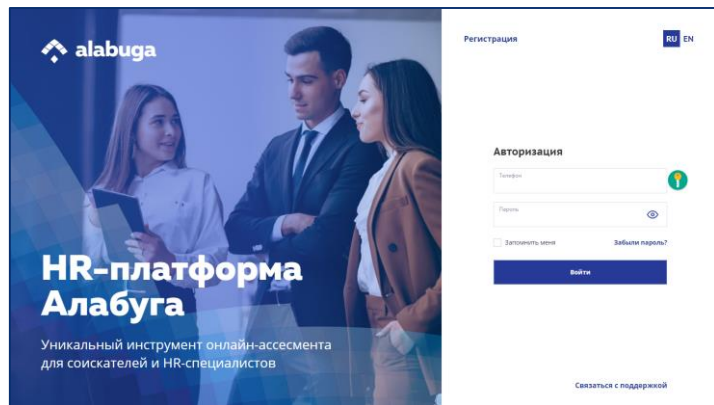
alabuga

HR-платформа Алабуга

Уникальный инструмент онлайн-ассесмента для соискателей и HR-специалистов

Регистрация

RU EN

Авторизация

Телефон

Пароль

Запомнить меня

Забыли пароль?

Войти

Связаться с поддержкой